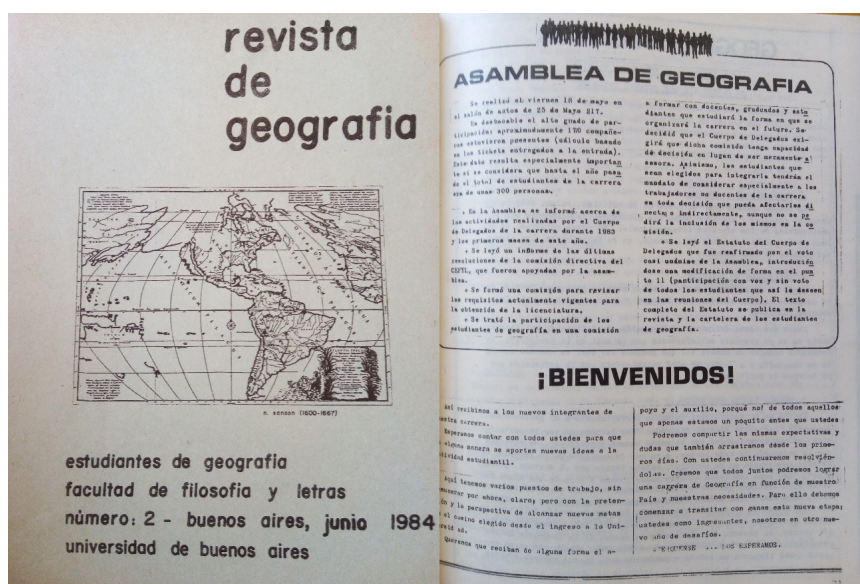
revista de geografia

N. SANSON (1600-1667)

estudiantes de geografia
facultad de filosofia y letras
número: 2 - buenos aires, junio 1984
universidad de buenos aires

ASAMBLEA DE GEOGRAFIA

Se realizó el viernes 18 de mayo en el salón de actos de 25 de Mayo 217.

Se destacable el alto grado de participación: aproximadamente 120 compañeros estuvieron presentes (cálculo basado en las tickets entregados a la entrada). Este dato resulta especialmente importante si se considera que hasta el año pasado el total de estudiantes de la carrera era de unas 300 personas.

• En la Asamblea se informó acerca de las actividades realizadas por el Cuerpo de Delegados de la carrera durante 1983 y los primeros meses de este año.

• Se leyó un informe de las últimas resoluciones de la comisión directiva del CEFYL, que fueron apoyadas por la asamblea.

• Se formó una comisión para revisar los requisitos actualmente vigentes para la obtención de la licenciatura.

• Se trató la participación de los estudiantes de geografía en una comisión a formar con docentes, graduados y estudiantes que estudiará la forma en que se organizará la carrera en el futuro. Se decidió que el Cuerpo de Delegados exigirá que dicha comisión tenga capacidad de decisión en lugar de ser meramente asesora. Asimismo, los estudiantes que sean elegidos para integrarla tendrán el mandato de considerar especialmente a los trabajadores no docentes de la carrera en toda decisión que pueda afectarles directa o indirectamente, aunque no se pedirá la inclusión de los mismos en la comisión.

• Se leyó el Estatuto del Cuerpo de Delegados que fue confirmado por el voto casi unánime de la Asamblea, introduciéndose una modificación de forma en el punto II (participación con voz y sin voto de todos los estudiantes que así lo deseen en las reuniones del Cuerpo). El texto completo del Estatuto se publica en la revista y la cartelera de los estudiantes de geografía.

¡BIENVENIDOS!

Así recibimos a los nuevos integrantes de nuestra carrera.

Esperamos contar con todos ustedes para que de alguna manera se aporten nuevas ideas a la actividad estudiantil.

Aquí tenemos varios puestos de trabajo, sin comenzar por ahora, claro; pero con la pretensión y la perspectiva de alcanzar nuevas metas en el camino elegido desde el ingreso a la Universidad.

Queremos que reciban de alguna forma el apoyo y el auxilio, porque no! de todos aquellos que apenas estamos un poquito antes que ustedes.

Podremos compartir las mismas expectativas y dudas que también arrastramos desde los primeros días. Con ustedes continuaremos resolviéndolas. Creemos que todos juntos podremos lograr una carrera de Geografía en función de nuestro País y nuestras necesidades. Para ello debemos comenzar a transitar con ganas esta nueva etapa; ustedes como ingresantes, nosotros en otro nuevo año de desafíos.

...ACERQUENSE ... LOS ESPERAMOS.